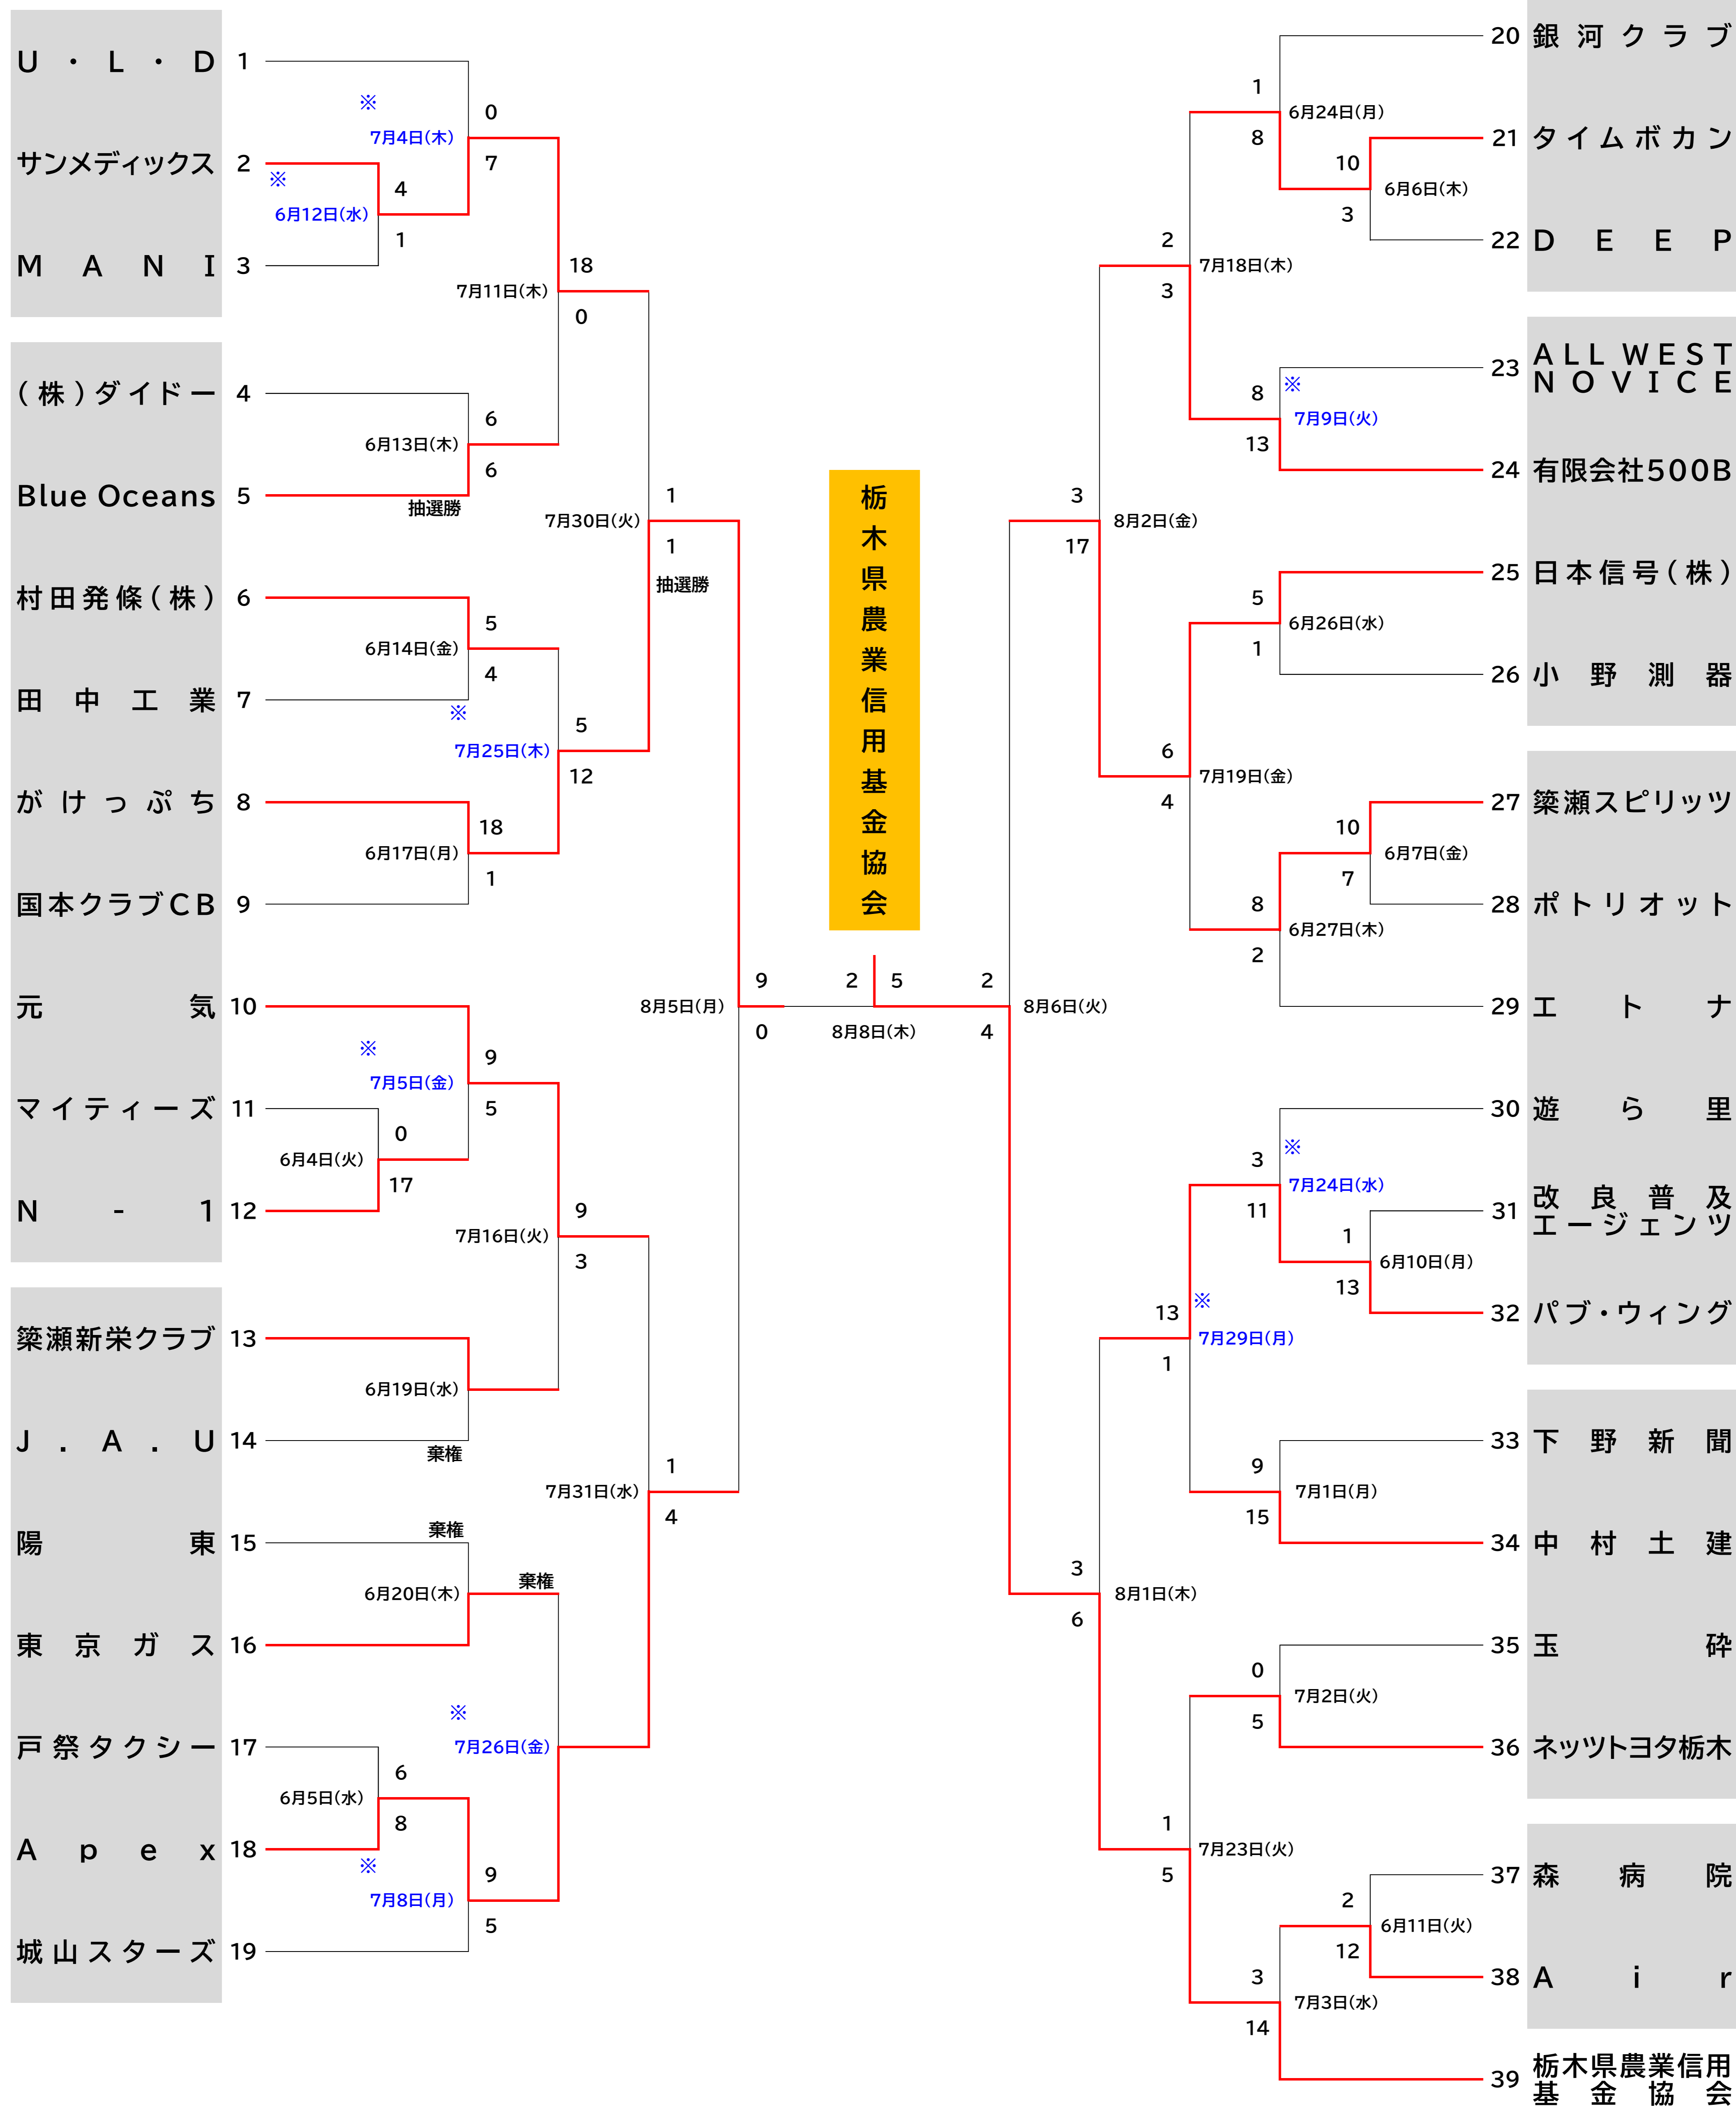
U・L・D 1
サンメディックス 2
M A N I 3
(株)ダイドー 4
Blue Oceans 5
村田発條(株) 6
田中工業 7
がけっぷち 8
国本クラブCB 9
元気 10
マイティーズ 11
N-1 12
簗瀬新栄クラブ 13
J.A.U 14
陽東 15
東京ガス 16
戸祭タクシー 17
Apex 18
城山スターズ 19

※ 7月4日(木) 0 7
※ 6月12日(水) 4 1
7月11日(木) 18 0
6月13日(木) 6 6 抽選勝
7月30日(火) 1 1 抽選勝
6月14日(金) 5 4
※ 7月25日(木) 5 12
6月17日(月) 18 1
8月5日(月) 9 0
※ 7月5日(金) 9 5
6月4日(火) 0 17
7月16日(火) 9 3
6月19日(水) 棄権
7月31日(水) 1 4
棄権 6月20日(木) 棄権
※ 7月26日(金)
6月5日(水) 6 8
※ 7月8日(月) 9 5

栃木県農業信用基金協会

2 5
8月8日(木)

20 銀河クラブ
21 タイムボカン
22 DEEP
23 ALL WEST NOVICE
24 有限会社500B
25 日本信号(株)
26 小野測器
27 簗瀬スピリッツ
28 ポトリオット
29 エトナ
30 遊ら里
31 改良普及エージェンツ
32 パブ・ウィング
33 下野新聞
34 中村土建
35 玉砕
36 ネッツトヨタ栃木
37 森病院
38 Air
39 栃木県農業信用基金協会

6月24日(月) 1 8
6月6日(木) 10 3
7月18日(木) 2 3
※ 7月9日(火) 8 13
8月2日(金) 3 17
6月26日(水) 5 1
7月19日(金) 6 4
6月7日(金) 10 7
6月27日(木) 8 2
8月6日(火) 2 4
※ 7月24日(水) 3 11
6月10日(月) 1 13
※ 7月29日(月) 13 1
7月1日(月) 9 15
8月1日(木) 3 6
7月2日(火) 0 5
7月23日(火) 1 5
6月11日(火) 2 12
7月3日(水) 3 14